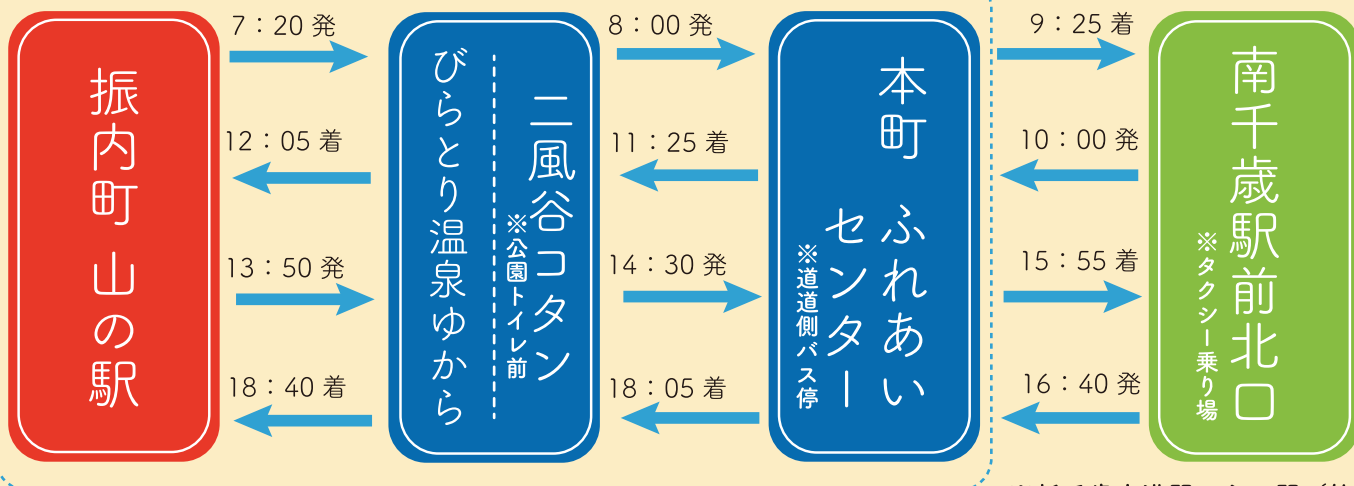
7：20 発
8：00 発
9：25 着

振内町 山の駅

12：05 着
11：25 着
10：00 発

びらとり温泉ゆから

二風谷コタン
※公園トイレ前

13：50 発
14：30 発
15：55 着

本町 ふれあいセンター
※道道側バス停

18：40 着
18：05 着
16：40 発

南千歳駅前北口
※タクシー乗り場

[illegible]